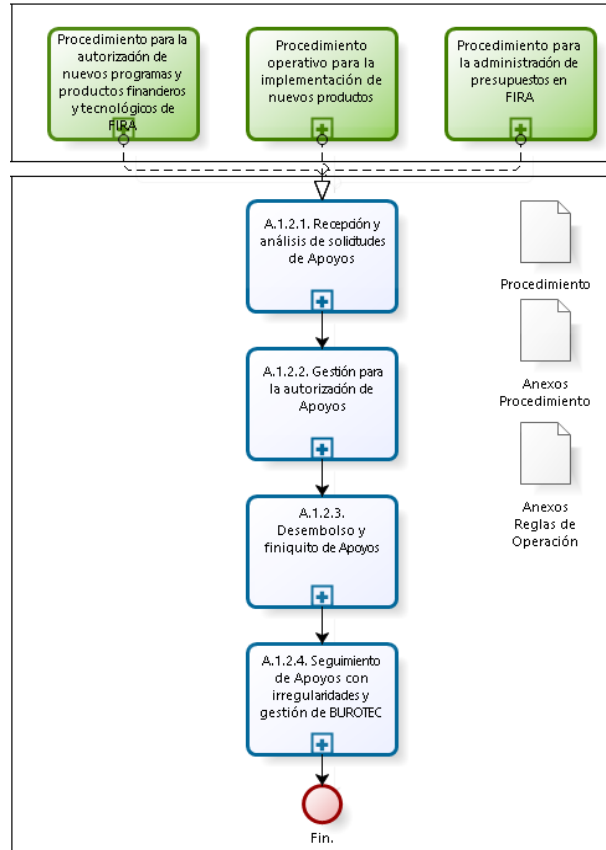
Procedimiento para la autorización de nuevos programas y productos financieros y tecnológicos de FIRA

Procedimiento operativo para la implementación de nuevos productos

Procedimiento para la administración de presupuestos en FIRA

A.1.2.1. Recepción y análisis de solicitudes de Apoyos

Procedimiento

A.1.2.2. Gestión para la autorización de Apoyos

Anexos Procedimiento

A.1.2.3. Desembolso y finiquito de Apoyos

Anexos Reglas de Operación

A.1.2.4. Seguimiento de Apoyos con irregularidades y gestión de BUROTEC

Fin.